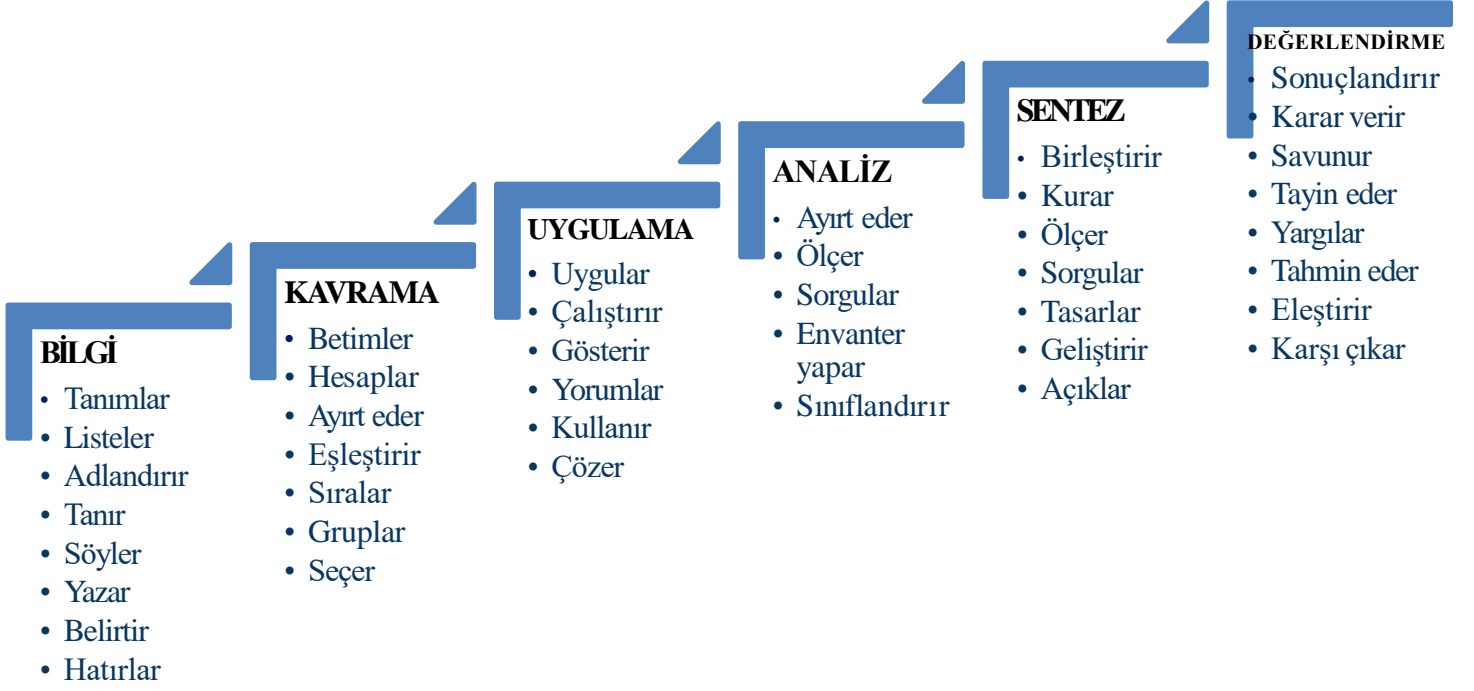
BİLGİ
- Tanımlar
- Listeler
- Adlandırır
- Tanır
- Söyler
- Yazar
- Belirtir
- Hatırlar

KAVRAMA
- Betimler
- Hesaplar
- Ayırt eder
- Eşleştirir
- Sıralar
- Gruplar
- Seçer

UYGULAMA
- Uygular
- Çalıştırır
- Gösterir
- Yorumlar
- Kullanır
- Çözer

ANALİZ
- Ayırt eder
- Ölçer
- Sorgular
- Envanter yapar
- Sınıflandırır

SENTEZ
- Birleştirir
- Kurar
- Ölçer
- Sorgular
- Tasarlar
- Geliştirir
- Açıklar

DEĞERLENDİRME
- Sonuçlandırır
- Karar verir
- Savunur
- Tayin eder
- Yargılar
- Tahmin eder
- Eleştirir
- Karşı çıkar